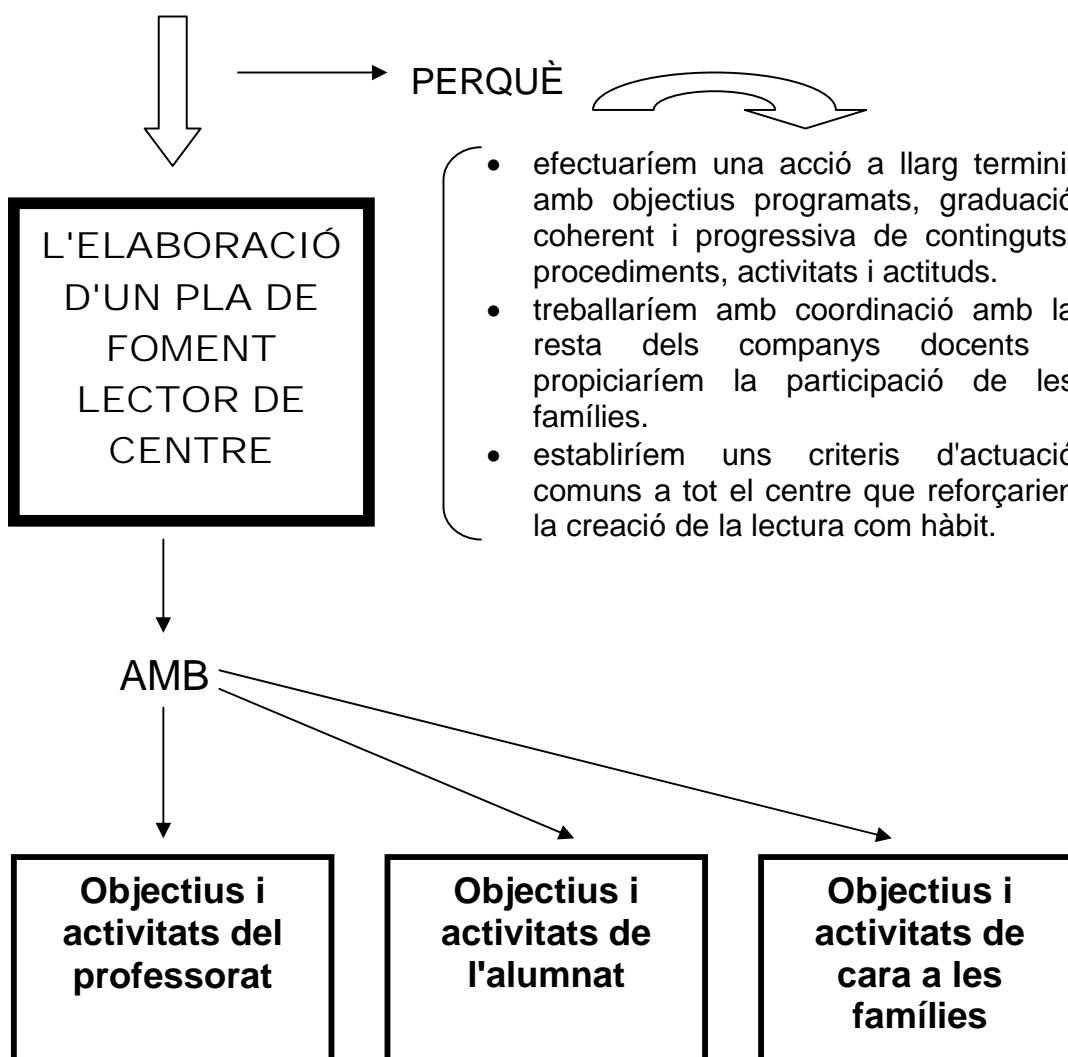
PERQUÈ

L'ELABORACIÓ D'UN PLA DE FOMENT LECTOR DE CENTRE

- efectuaríem una acció a llarg termini amb objectius programats, graduació coherent i progressiva de continguts procediments, activitats i actituds.
- treballaríem amb coordinació amb la resta dels companys docents propiciaríem la participació de les famílies.
- establiríem uns criteris d'actuació comuns a tot el centre que reforçarien la creació de la lectura com hàbit.

AMB

Objectius i activitats del professorat

Objectius i activitats de l'alumnat

Objectius i activitats de cara a les famílies